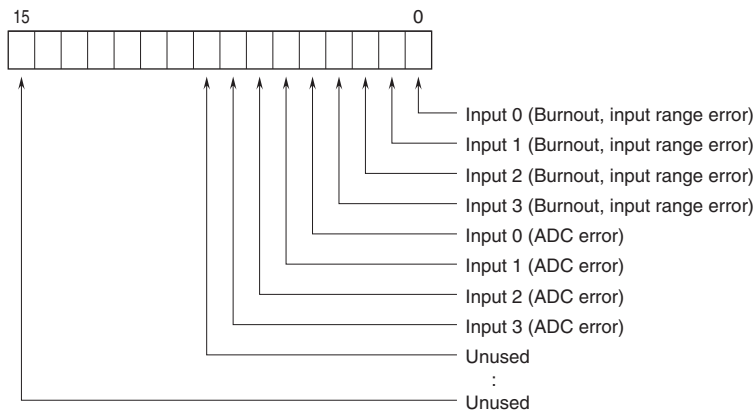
15 0

Input 0 (Burnout, input range error)
Input 1 (Burnout, input range error)
Input 2 (Burnout, input range error)
Input 3 (Burnout, input range error)
Input 0 (ADC error)
Input 1 (ADC error)
Input 2 (ADC error)
Input 3 (ADC error)
Unused
:
Unused